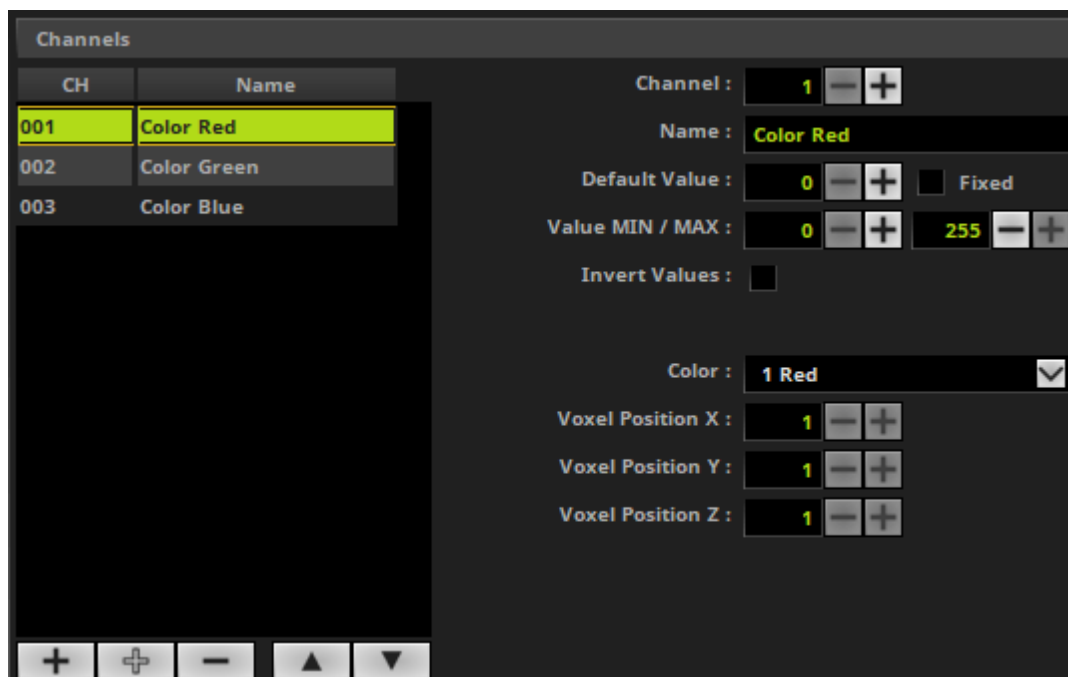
Channels

| CH | Name |
|---|---|
| 001 | Color Red |
| 002 | Color Green |
| 003 | Color Blue |

Channel : 1

Name : Color Red

Default Value : 0 Fixed

Value MIN / MAX : 0 255

Invert Values :

Color : 1 Red

Voxel Position X : 1

Voxel Position Y : 1

Voxel Position Z : 1